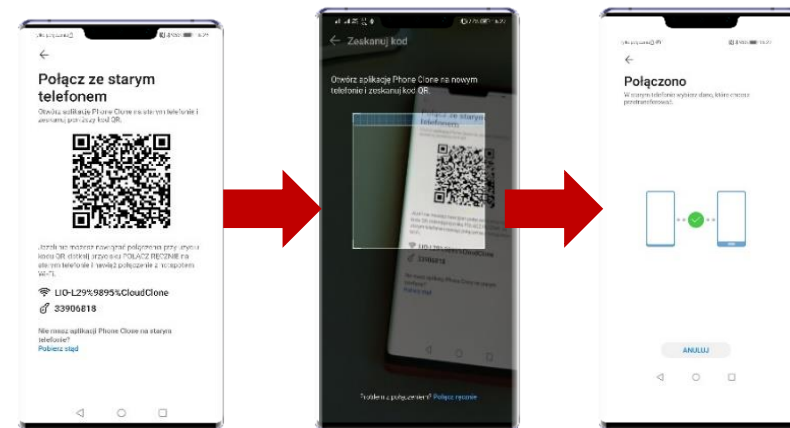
←

Połącz ze starym telefonem

Otwórz aplikację Phone Clone na starym telefonie i zeskanuj poniższy kod QR.

Jeżeli nie możesz nawiązać połączenia przy użyciu kodu QR, dotknij przycisku POŁĄCZ RĘCZNIE na starym telefonie i nawiąż połączenie z hotspotem Wi-Fi.

LIO-L29%9895%CloudClone

33906818

Nie masz aplikacji Phone Clone na starym telefonie?
Pobierz stąd

← Zeskanuj kod

Otwórz aplikację Phone Clone na nowym telefonie i zeskanuj kod QR.

Problem z połączeniem? Połącz ręcznie

←

Połączono

W starym telefonie wybierz dane, które chcesz przetransferować.

ANULUJ